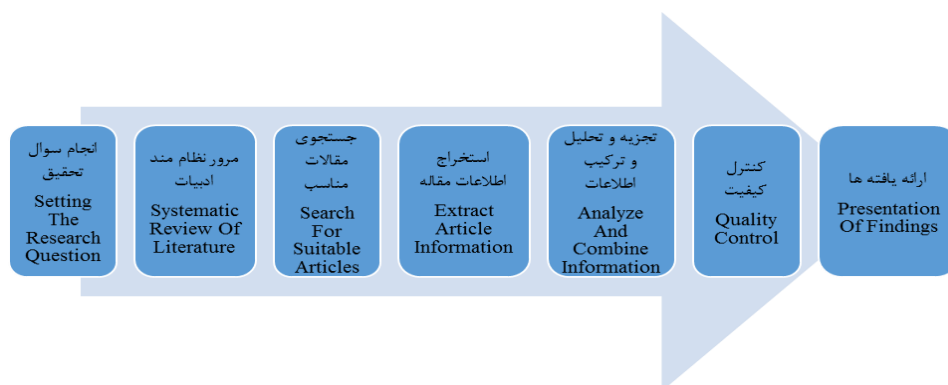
انجام سوال تحقیق
Setting The Research Question

مرور نظام مند ادبیات
Systematic Review Of Literature

جستجوی مقالات مناسب
Search For Suitable Articles

استخراج اطلاعات مقاله
Extract Article Information

تجزیه و تحلیل و ترکیب اطلاعات
Analyze And Combine Information

کنترل کیفیت
Quality Control

ارائه یافته ها
Presentation Of Findings